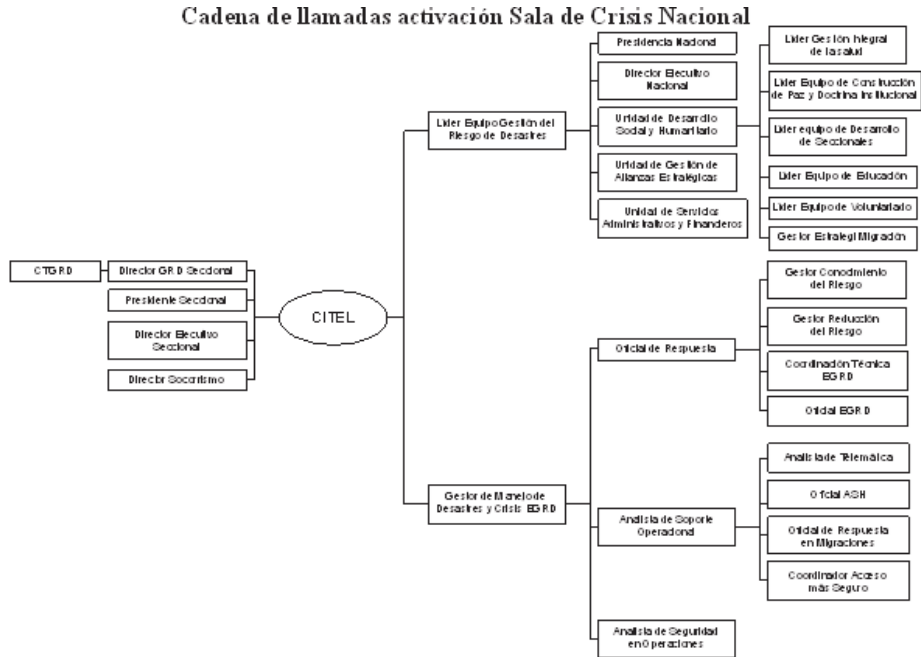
Cadena de llamadas activación Sala de Crisis Nacional

CTGRD

Director GRD Seccional

Presidente Seccional

Director Ejecutivo Seccional

Director Socorrismo

CITEL

Líder Equipo Gestión del Riesgo de Desastres

Presidencia Nacional

Director Ejecutivo Nacional

Unidad de Desarrollo Social y Humanitario

Unidad de Gestión de Alianzas Estratégicas

Unidad de Servicios Administrativos y Financieros

Líder Gestión Integral de la salud

Líder Equipo de Construcción de Paz y Doctrina Institucional

Líder equipo de Desarrollo de Seccionales

Líder Equipo de Educación

Líder Equipo de Voluntariado

Gestor Estrategi Migración

Gestor de Manejo de Desastres y Crisis EGRD

Oficial de Respuesta

Gestor Conocimiento del Riesgo

Gestor Reducción del Riesgo

Coordinación Técnica EGRD

Oficial EGRD

Analista de Soporte Operacional

Analista de Telemática

Oficial AGH

Oficial de Respuesta en Migraciones

Coordinador Acceso más Seguro

Analista de Seguridad en Operaciones